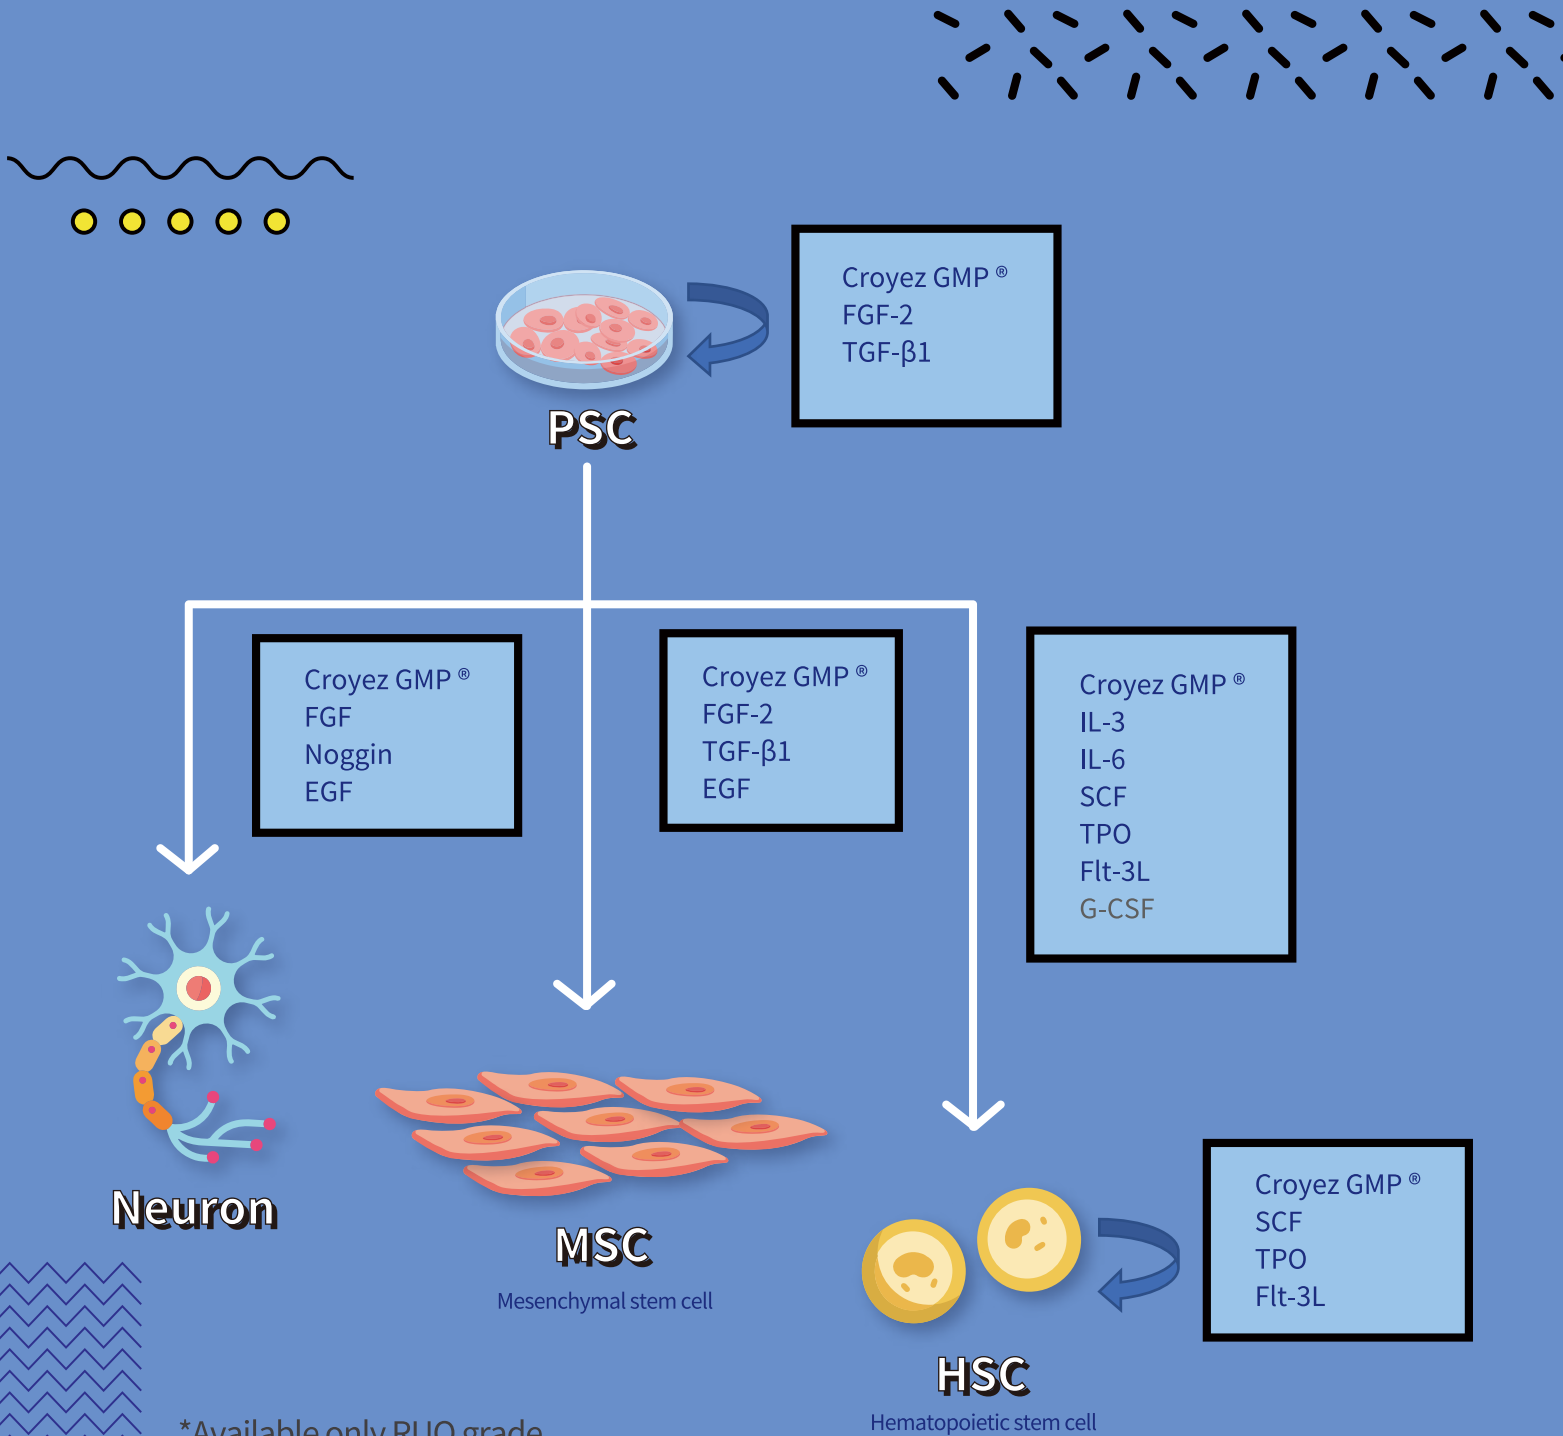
Croyez GMP ®
FGF-2
TGF-β1

PSC

Croyez GMP ®
FGF
Noggin
EGF

Croyez GMP ®
FGF-2
TGF-β1
EGF

Croyez GMP ®
IL-3
IL-6
SCF
TPO
Flt-3L
G-CSF

Neuron

MSC
Mesenchymal stem cell

Croyez GMP ®
SCF
TPO
Flt-3L

HSC
Hematopoietic stem cell

*Available only RUO grade